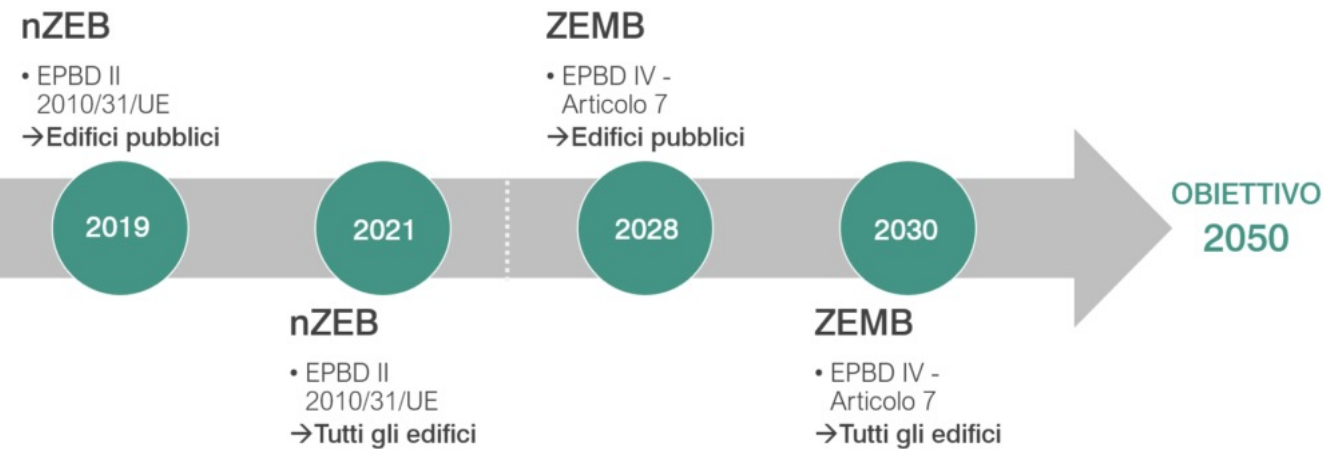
nZEB

• EPBD II 2010/31/UE
→Edifici pubblici

2019

2021

nZEB

• EPBD II 2010/31/UE
→Tutti gli edifici

ZEMB

• EPBD IV - Articolo 7
→Edifici pubblici

2028

2030

ZEMB

• EPBD IV - Articolo 7
→Tutti gli edifici

OBIETTIVO
2050